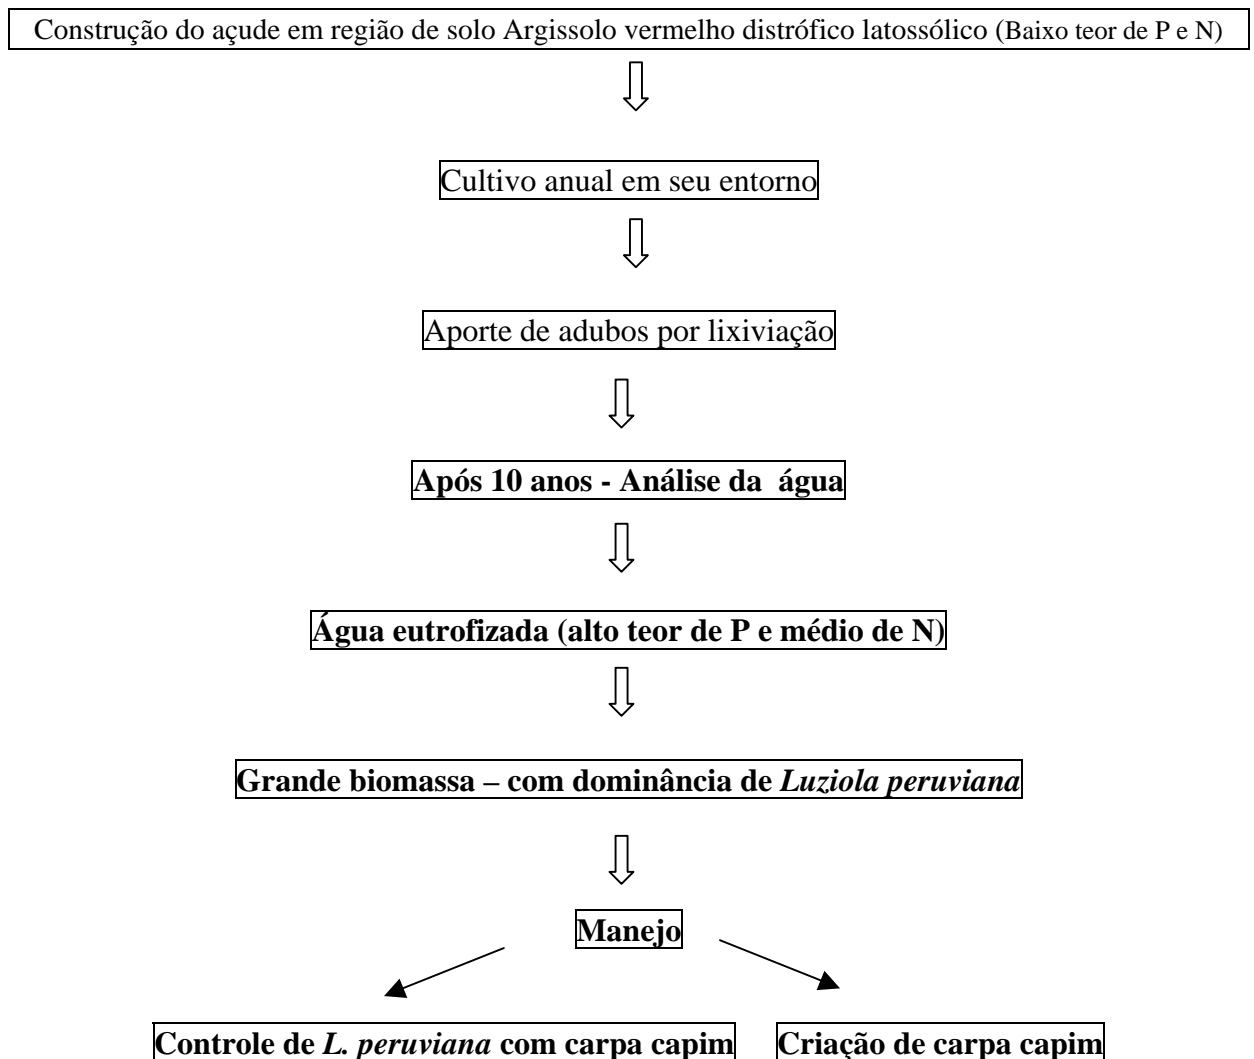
Construção do açude em região de solo Argissolo vermelho distrófico latossólico (Baixo teor de P e N)

Cultivo anual em seu entorno

Aporte de adubos por lixiviação

**Após 10 anos - Análise da água**

**Água eutrofizada (alto teor de P e médio de N)**

**Grande biomassa – com dominância de *Luziola peruviana***

**Manejo**

**Controle de *L. peruviana* com carpa capim**

**Criação de carpa capim**